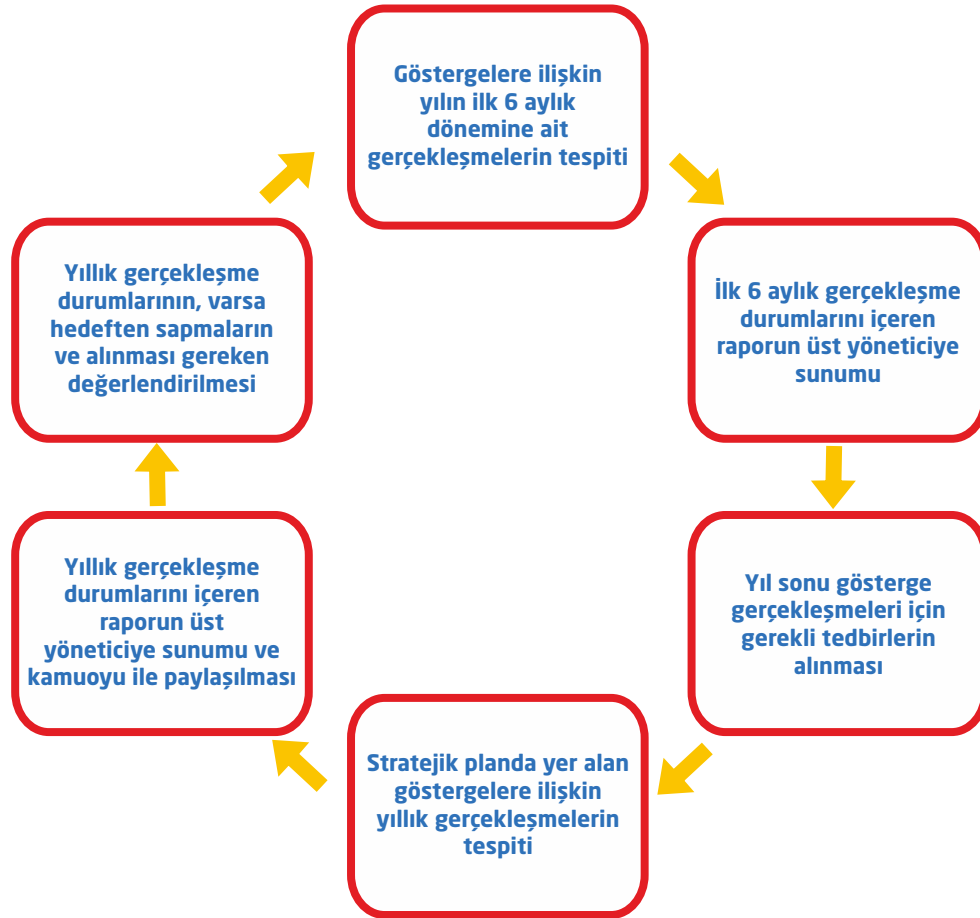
Göstergelere ilişkin yılın ilk 6 aylık dönemine ait gerçekleşmelerin tespiti

İlk 6 aylık gerçekleşme durumlarını içeren raporun üst yöneticiye sunumu

Yıl sonu gösterge gerçekleşmeleri için gerekli tedbirlerin alınması

Stratejik planda yer alan göstergelere ilişkin yıllık gerçekleşmelerin tespiti

Yıllık gerçekleşme durumlarını içeren raporun üst yöneticiye sunumu ve kamuoyu ile paylaşılması

Yıllık gerçekleşme durumlarının, varsa hedeften sapmaların ve alınması gereken değerlendirilmesi